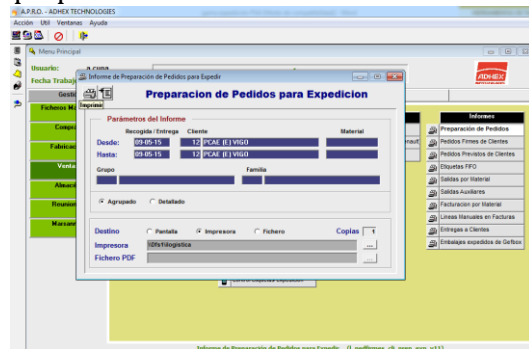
A.P.R.O. - ADHEX TECHNOLOGIES
Acción Util Ventanas Ayuda

Menu Principal

Usuario:
Fecha Trabaj

Gesti
Ficheros M
Compr
Fabricac
Venta
Almac
Reunion
Marsan

Informe de Preparación de Pedidos para Expedir
Imprimir

Preparacion de Pedidos para Expedicion

Parámetros del Informe
Recogida / Entrega Cliente Material
Desde: 09-05-15 12 PCAE (E) VIGO
Hasta: 09-05-15 12 PCAE (E) VIGO
Grupo Familia

Agrupado Detallado

Destino Pantalla Impresora Fichero Copias 1
Impresora \\fs1\logistica ...
Fichero PDF ...

Informes
Preparación de Pedidos
Pedidos Firmes de Clientes
Pedidos Previstos de Clientes
Etiquetas FIFO
Salidas por Material
Salidas Auxiliares
Facturación por Material
Lineas Manuales en Facturas
Entregas a Clientes
Embalajes expedidos de Gefbox

Informe de Preparación de Pedidos para Expedir